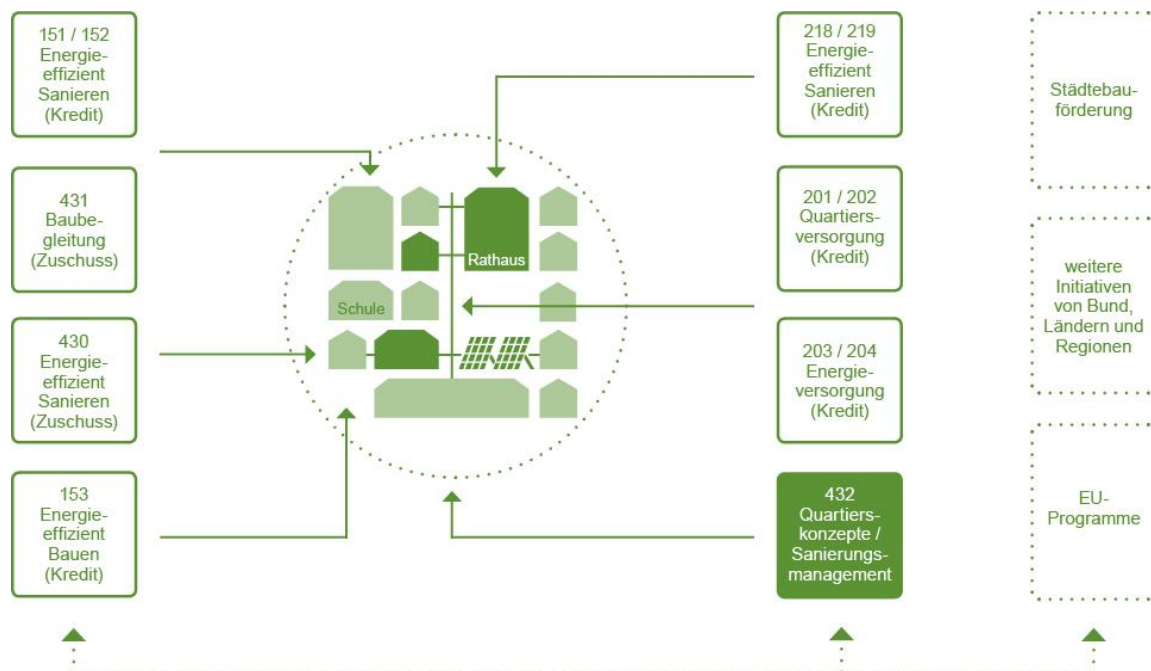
151 / 152
Energieeffizient
Sanieren
(Kredit)

431
Baubegleitung
(Zuschuss)

430
Energieeffizient
Sanieren
(Zuschuss)

153
Energieeffizient
Bauen
(Kredit)

Rathaus

Schule

218 / 219
Energieeffizient
Sanieren
(Kredit)

201 / 202
Quartiersversorgung
(Kredit)

203 / 204
Energieversorgung
(Kredit)

432
Quartierskonzepte /
Sanierungsmanagement

Städtebauförderung

weitere
Initiativen
von Bund,
Ländern und
Regionen

EU-
Programme